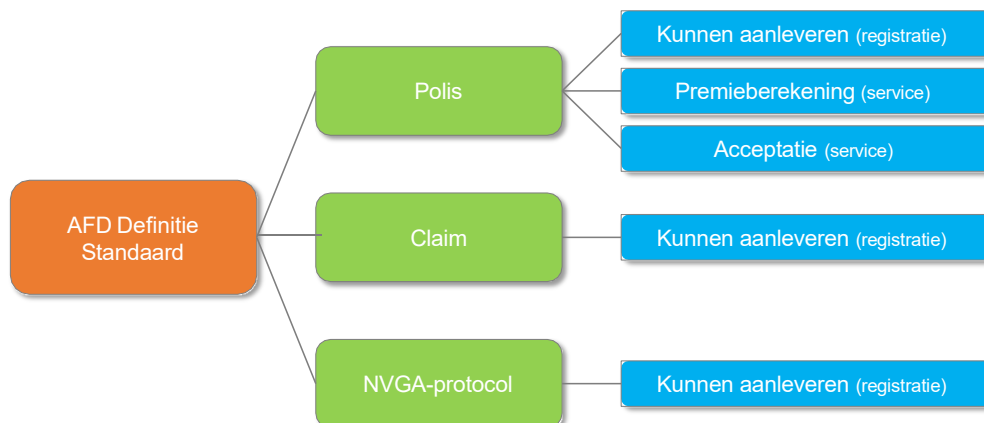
AFD Definitie Standaard

Polis

Kunnen aanleveren (registratie)

Premieberekening (service)

Acceptatie (service)

Claim

Kunnen aanleveren (registratie)

NVGA-protocol

Kunnen aanleveren (registratie)